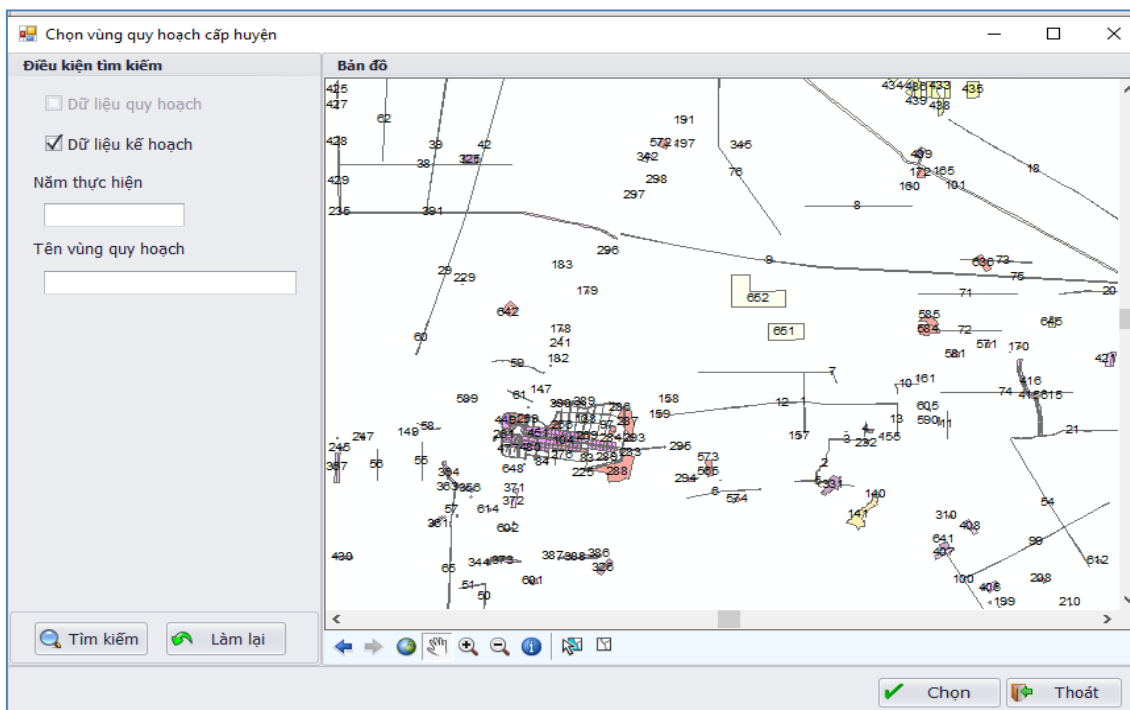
Chọn vùng quy hoạch cấp huyện

Điều kiện tìm kiếm

Dữ liệu quy hoạch

Dữ liệu kế hoạch

Năm thực hiện

Tên vùng quy hoạch

Tìm kiếm

Làm lại

Bản đồ

425 427 62 428 39 42 38 325 429 235 391 191 572 497 342 346 298 76 297 434 438 433 435 439 438 409 172 165 160 101 18 8 296 9 29 229 183 179 642 652 651 636 73 75 71 20 585 584 72 645 60 178 241 182 59 571 170 581 421 7 161 10 589 61 147 390 389 158 159 12 1 74 416 415 615 605 590 11 13 21 157 3 232 155 245 247 149 58 367 56 55 394 363 358 648 225 288 295 573 565 294 6 574 371 372 614 602 57 361 140 141 310 408 641 407 54 99 430 344 373 387 388 386 326 65 51 601 50 100 409 199 298 210 612

Chọn

Thoát